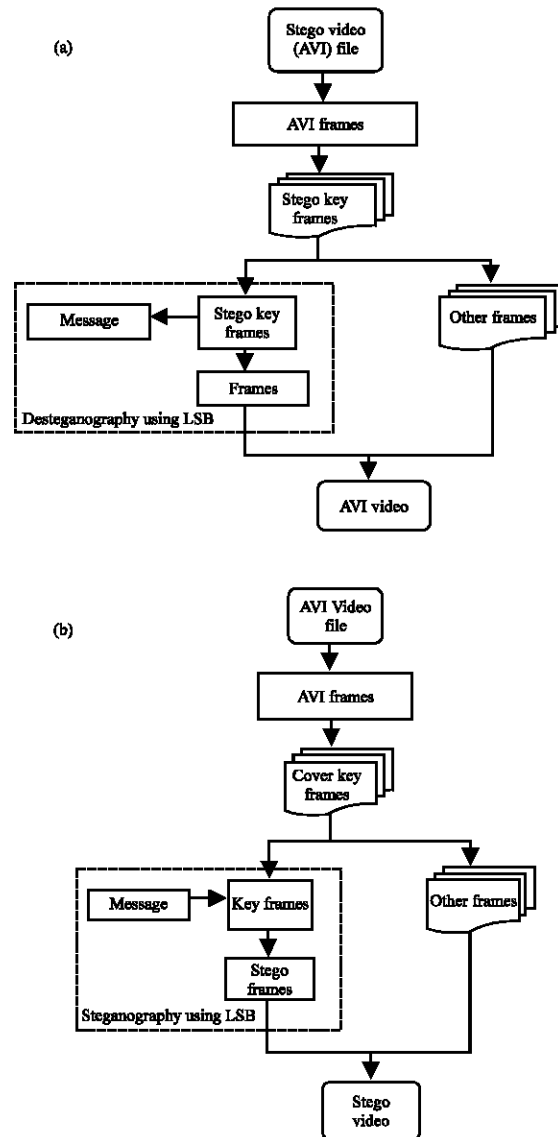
(a)

Stego video (AVI) file

AVI frames

Stego key frames

Message

Stego key frames

Frames

Desteganography using LSB

Other frames

AVI video

(b)

AVI Video file

AVI frames

Cover key frames

Message

Key frames

Stego frames

Steganography using LSB

Other frames

Stego video